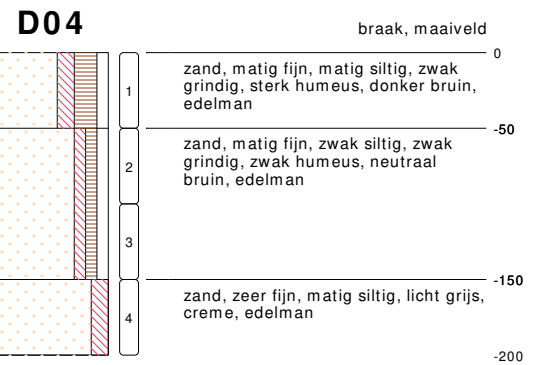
D04

braak, maaiveld

0

1

zand, matig fijn, matig siltig, zwak grindig, sterk humeus, donker bruin, edelman

-50

2

zand, matig fijn, zwak siltig, zwak grindig, zwak humeus, neutraal bruin, edelman

3

-150

4

zand, zeer fijn, matig siltig, licht grijs, creme, edelman

-200